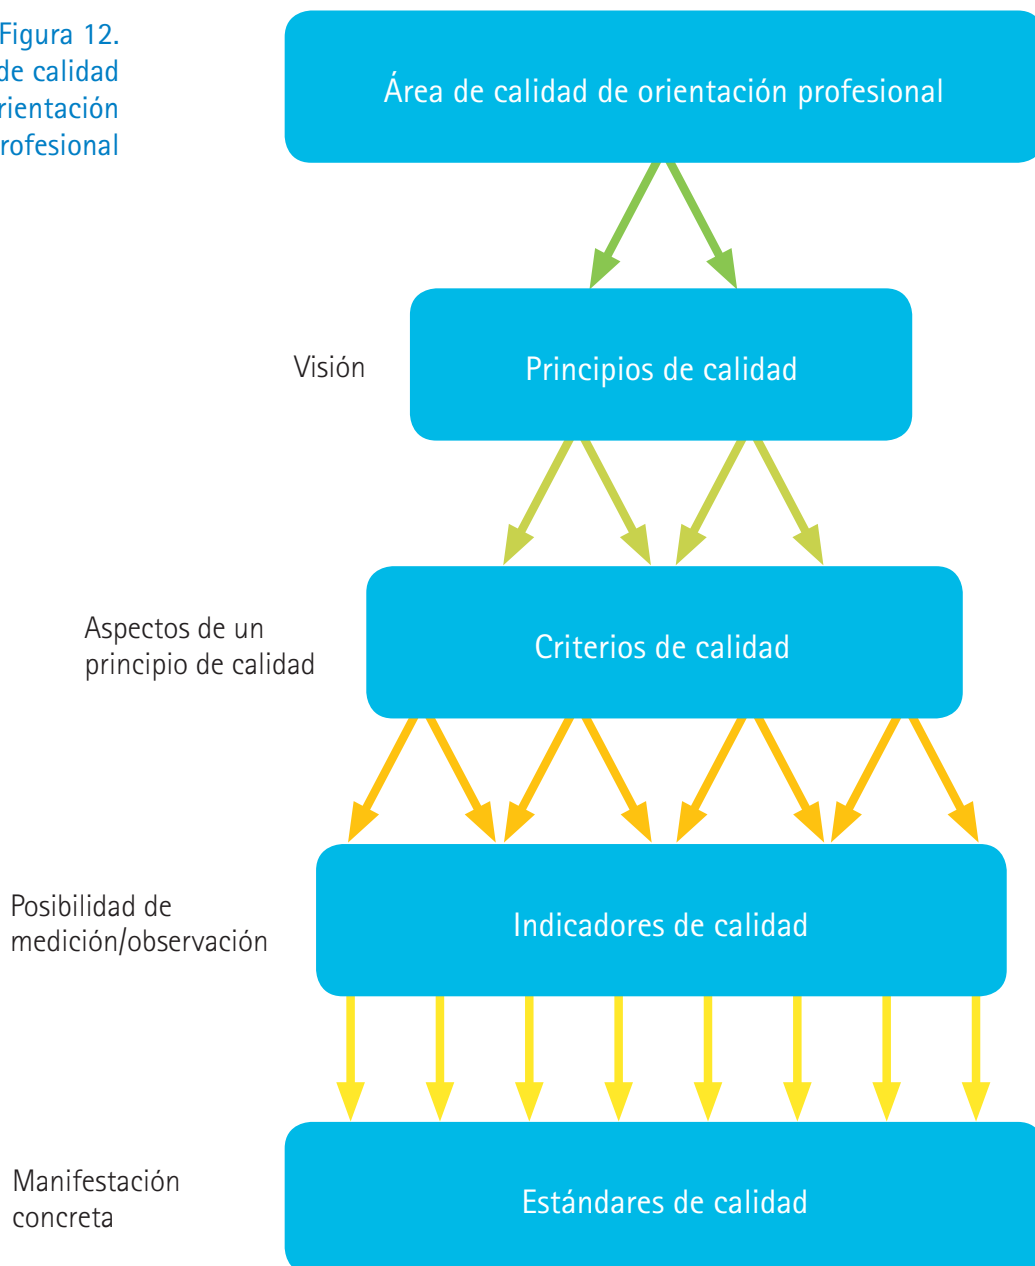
Figura 12.
de calidad
rientación
rofesional

Área de calidad de orientación profesional

Visión

Principios de calidad

Aspectos de un principio de calidad

Criterios de calidad

Posibilidad de medición/observación

Indicadores de calidad

Manifestación concreta

Estándares de calidad